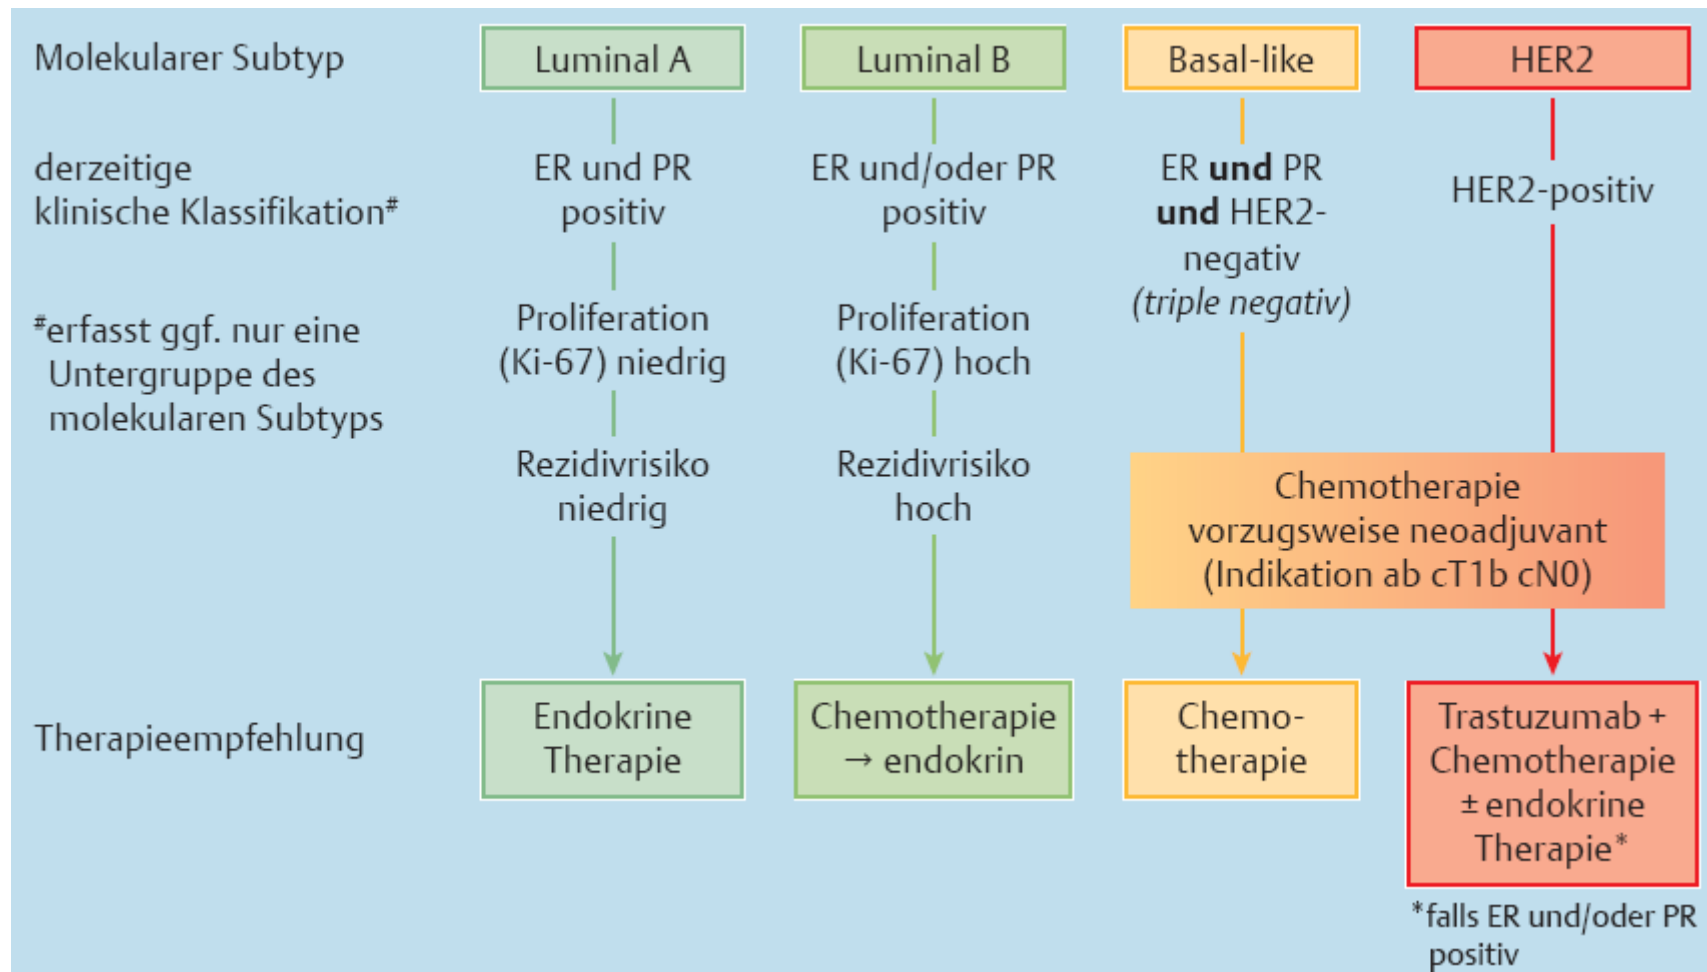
Molekularer Subtyp

Luminal A

Luminal B

Basal-like

HER2

derzeitige klinische Klassifikation#

ER und PR positiv

ER und/oder PR positiv

ER **und** PR **und** HER2-negativ *(triple negativ)*

HER2-positiv

#erfasst ggf. nur eine Untergruppe des molekularen Subtyps

Proliferation (Ki-67) niedrig

Proliferation (Ki-67) hoch

Rezidivrisiko niedrig

Rezidivrisiko hoch

Chemotherapie vorzugsweise neoadjuvant (Indikation ab cT1b cN0)

Therapieempfehlung

Endokrine Therapie

Chemotherapie → endokrin

Chemotherapie

Trastuzumab + Chemotherapie ± endokrine Therapie*

*falls ER und/oder PR positiv